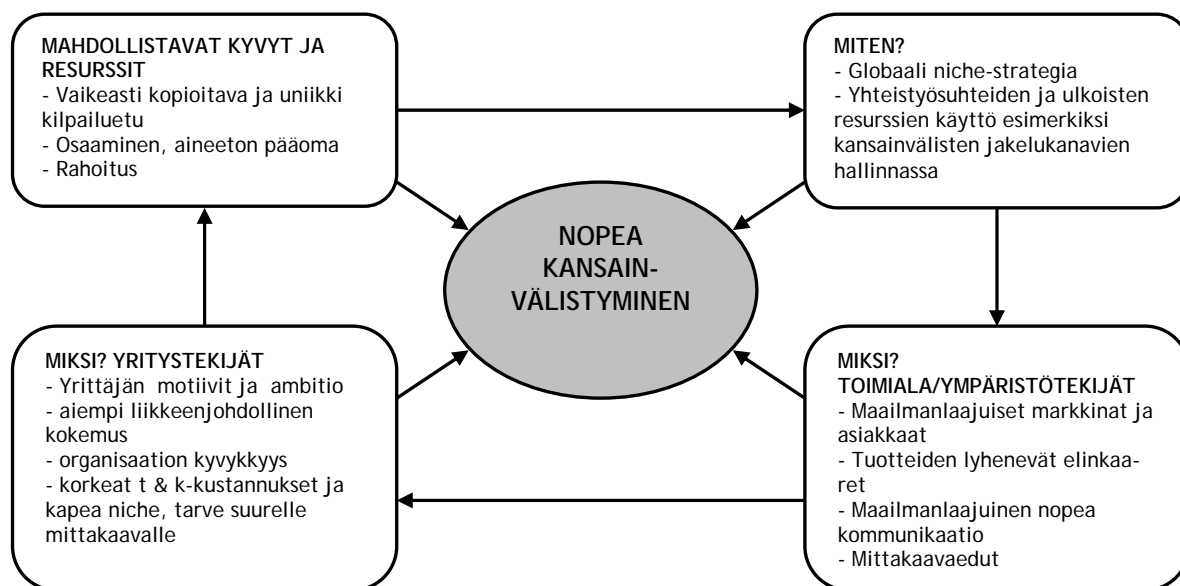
MAHDOLLISTAVAT KYVYT JA RESURSSIT
- Vaikeasti kopioitava ja uniikki kilpailuetu
- Osaaminen, aineeton pääoma
- Rahoitus

MITEN?
- Globaali niche-strategia
- Yhteistyösuhteiden ja ulkoisten resurssien käyttö esimerkiksi kansainvälisten jakelukanavien hallinnassa

NOPEA KANSAINVÄLISTYMINEN

MIKSI? YRITYSTEKIJÄT
- Yrittäjän motiivit ja ambitio
- aiempi liikkeenjohdollinen kokemus
- organisaation kyvykkyys
- korkeat t & k-kustannukset ja kapea niche, tarve suurelle mittakaavalle

MIKSI? TOIMIALA/YMPÄRISTÖTEKIJÄT
- Maailmanlaajuiset markkinat ja asiakkaat
- Tuotteiden lyhenevät elinkaaret
- Maailmanlaajuinen nopea kommunikaatio
- Mittakaavaedut